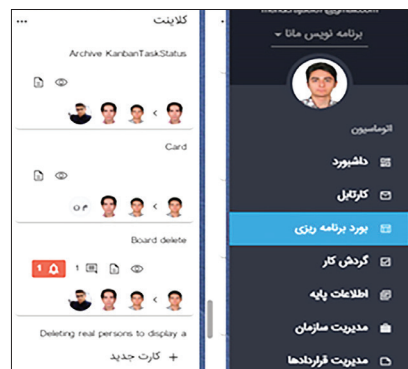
کلاینت ...

Archive KanbanTaskStatus

Card

Board delete

1 1

Deleting real persons to display a

+ کارت جدید

برنامه نویس ماتا

اتوماسیون

داشبورد

کارتابل

بورد برنامه ریزی

گردش کار

اطلاعات پایه

مدیریت سازمان

مدیریت قراردادها